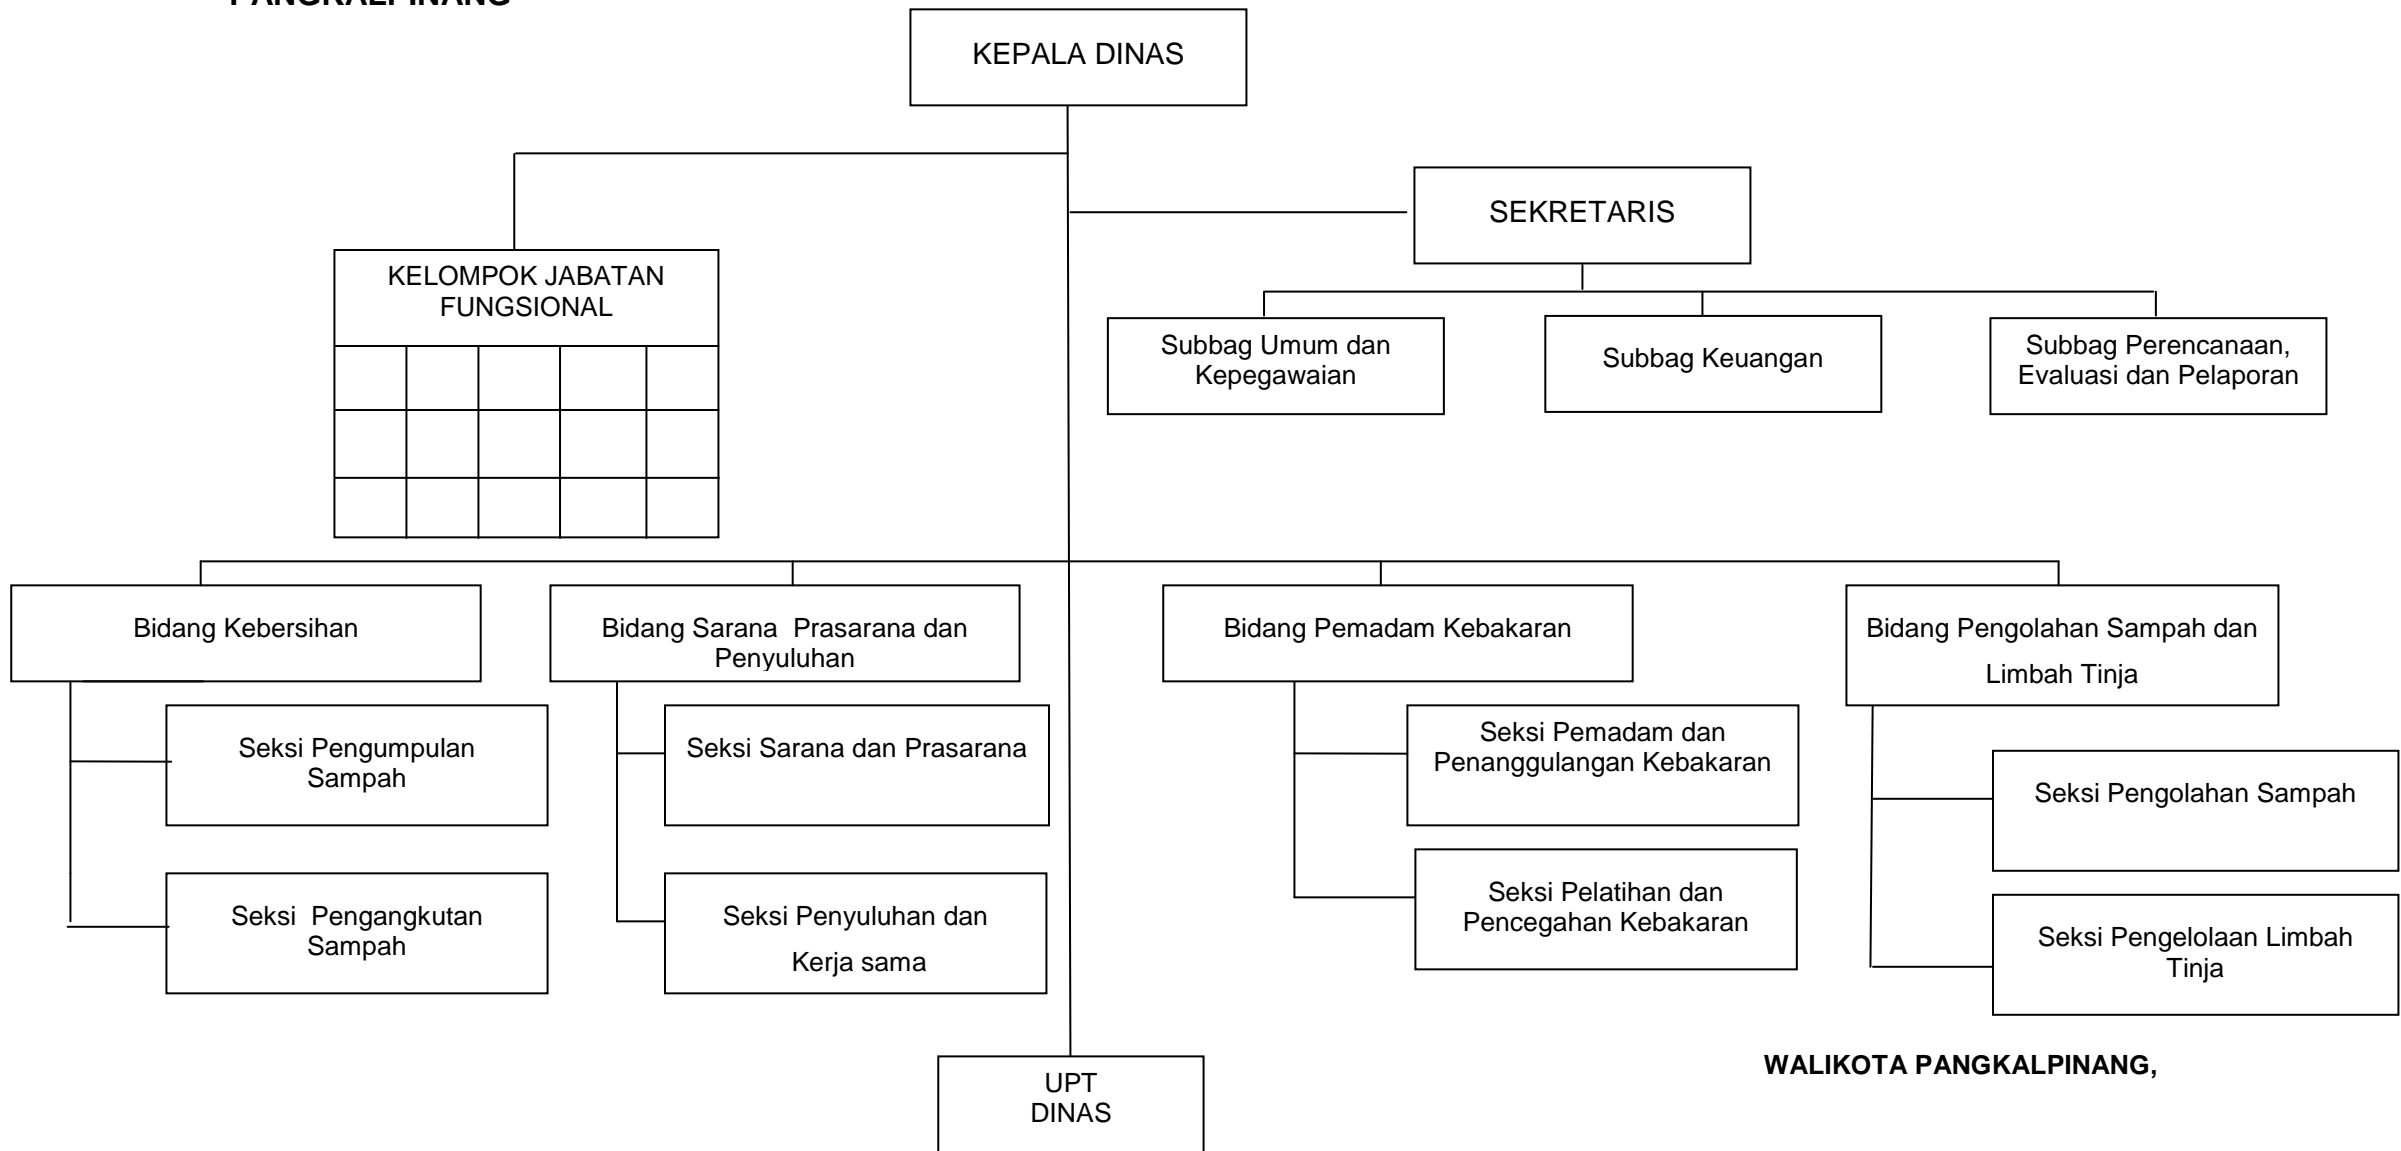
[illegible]

KEPALA DINAS

SEKRETARIS

KELOMPOK JABATAN FUNGSIONAL

Subbag Umum dan Kepegawaian

Subbag Keuangan

Subbag Perencanaan, Evaluasi dan Pelaporan

Bidang Kebersihan

Seksi Pengumpulan Sampah

Seksi Pengangkutan Sampah

Bidang Sarana Prasarana dan Penyuluhan

Seksi Sarana dan Prasarana

Seksi Penyuluhan dan Kerja sama

Bidang Pemadam Kebakaran

Seksi Pemadam dan Penanggulangan Kebakaran

Seksi Pelatihan dan Pencegahan Kebakaran

Bidang Pengolahan Sampah dan Limbah Tinja

Seksi Pengolahan Sampah

Seksi Pengelolaan Limbah Tinja

UPT DINAS

WALIKOTA PANGKALPINANG,